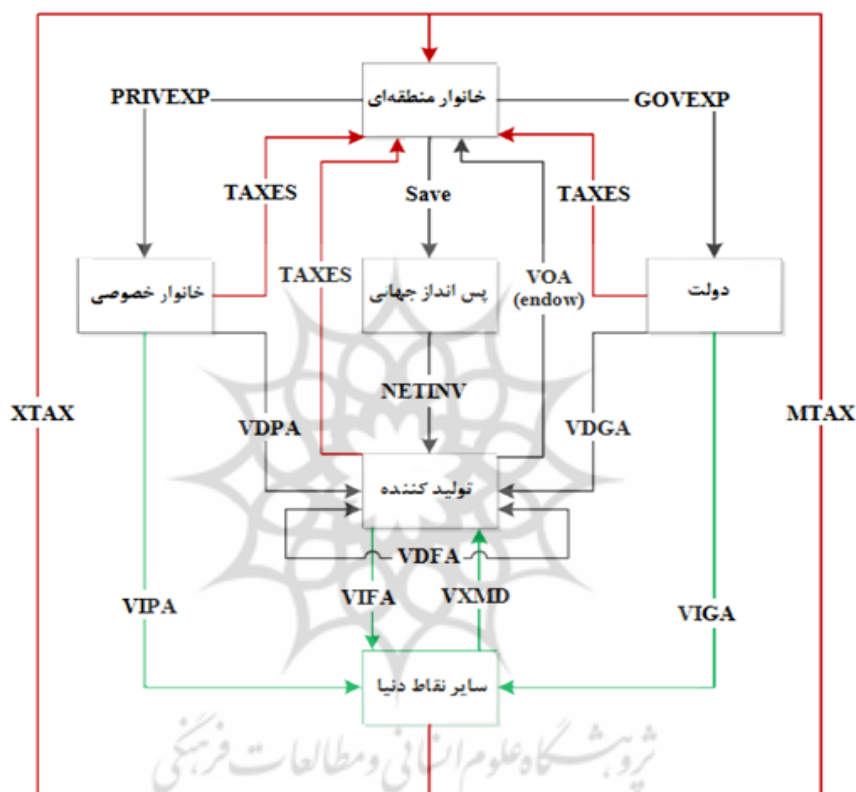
خانوار منطقه‌ای

PRIVEXP

GOVEXP

TAXES

Save

TAXES

TAXES

خانوار خصوصی

پس انداز جهانی

VOA (endow)

دولت

NETINV

XTAX

VDPA

VDGA

MTAX

تولید کننده

VDFA

VIPA

VIFA

VXMD

VIGA

سایر نقاط دنیا

پژوهشگاه علوم انسانی و مطالعات فرهنگی